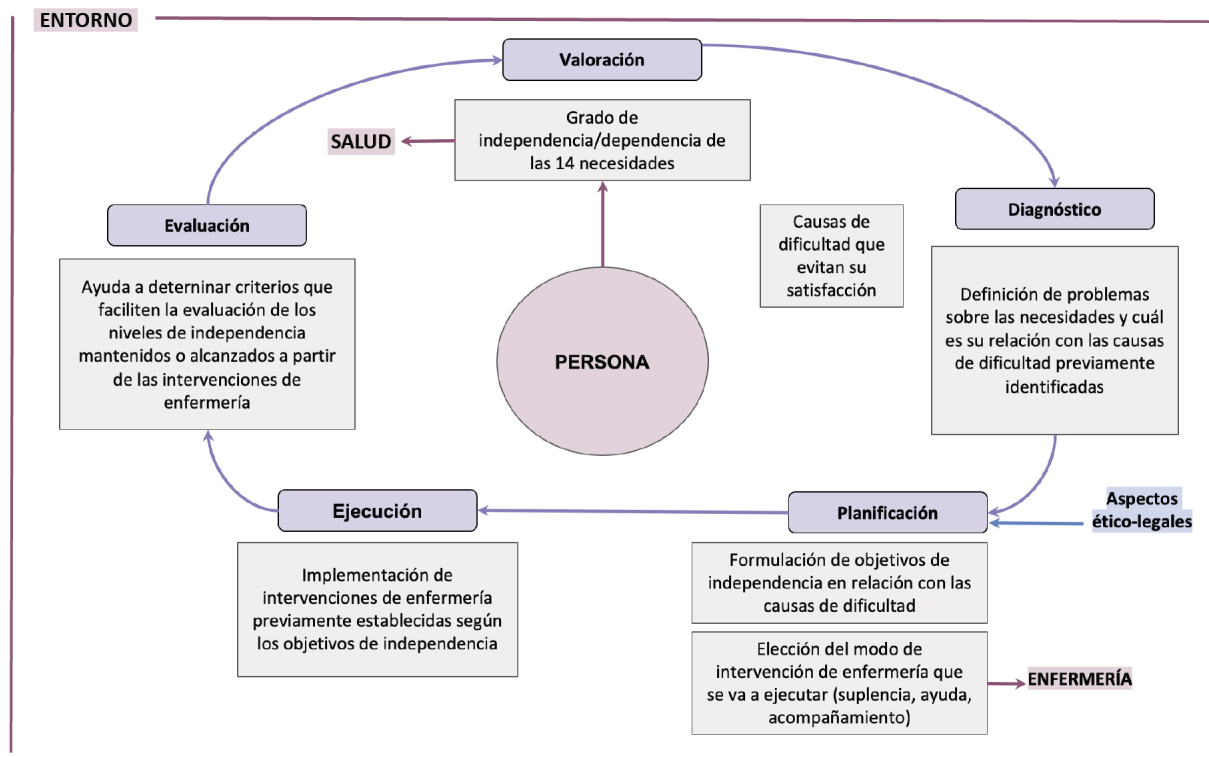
ENTORNO

Valoración

Grado de independencia/dependencia de las 14 necesidades

SALUD

Evaluación

Ayuda a determinar criterios que faciliten la evaluación de los niveles de independencia mantenidos o alcanzados a partir de las intervenciones de enfermería

PERSONA

Causas de dificultad que evitan su satisfacción

Diagnóstico

Definición de problemas sobre las necesidades y cuál es su relación con las causas de dificultad previamente identificadas

Ejecución

Implementación de intervenciones de enfermería previamente establecidas según los objetivos de independencia

Planificación

Aspectos ético-legales

Formulación de objetivos de independencia en relación con las causas de dificultad

Elección del modo de intervención de enfermería que se va a ejecutar (suplencia, ayuda, acompañamiento)

ENFERMERÍA